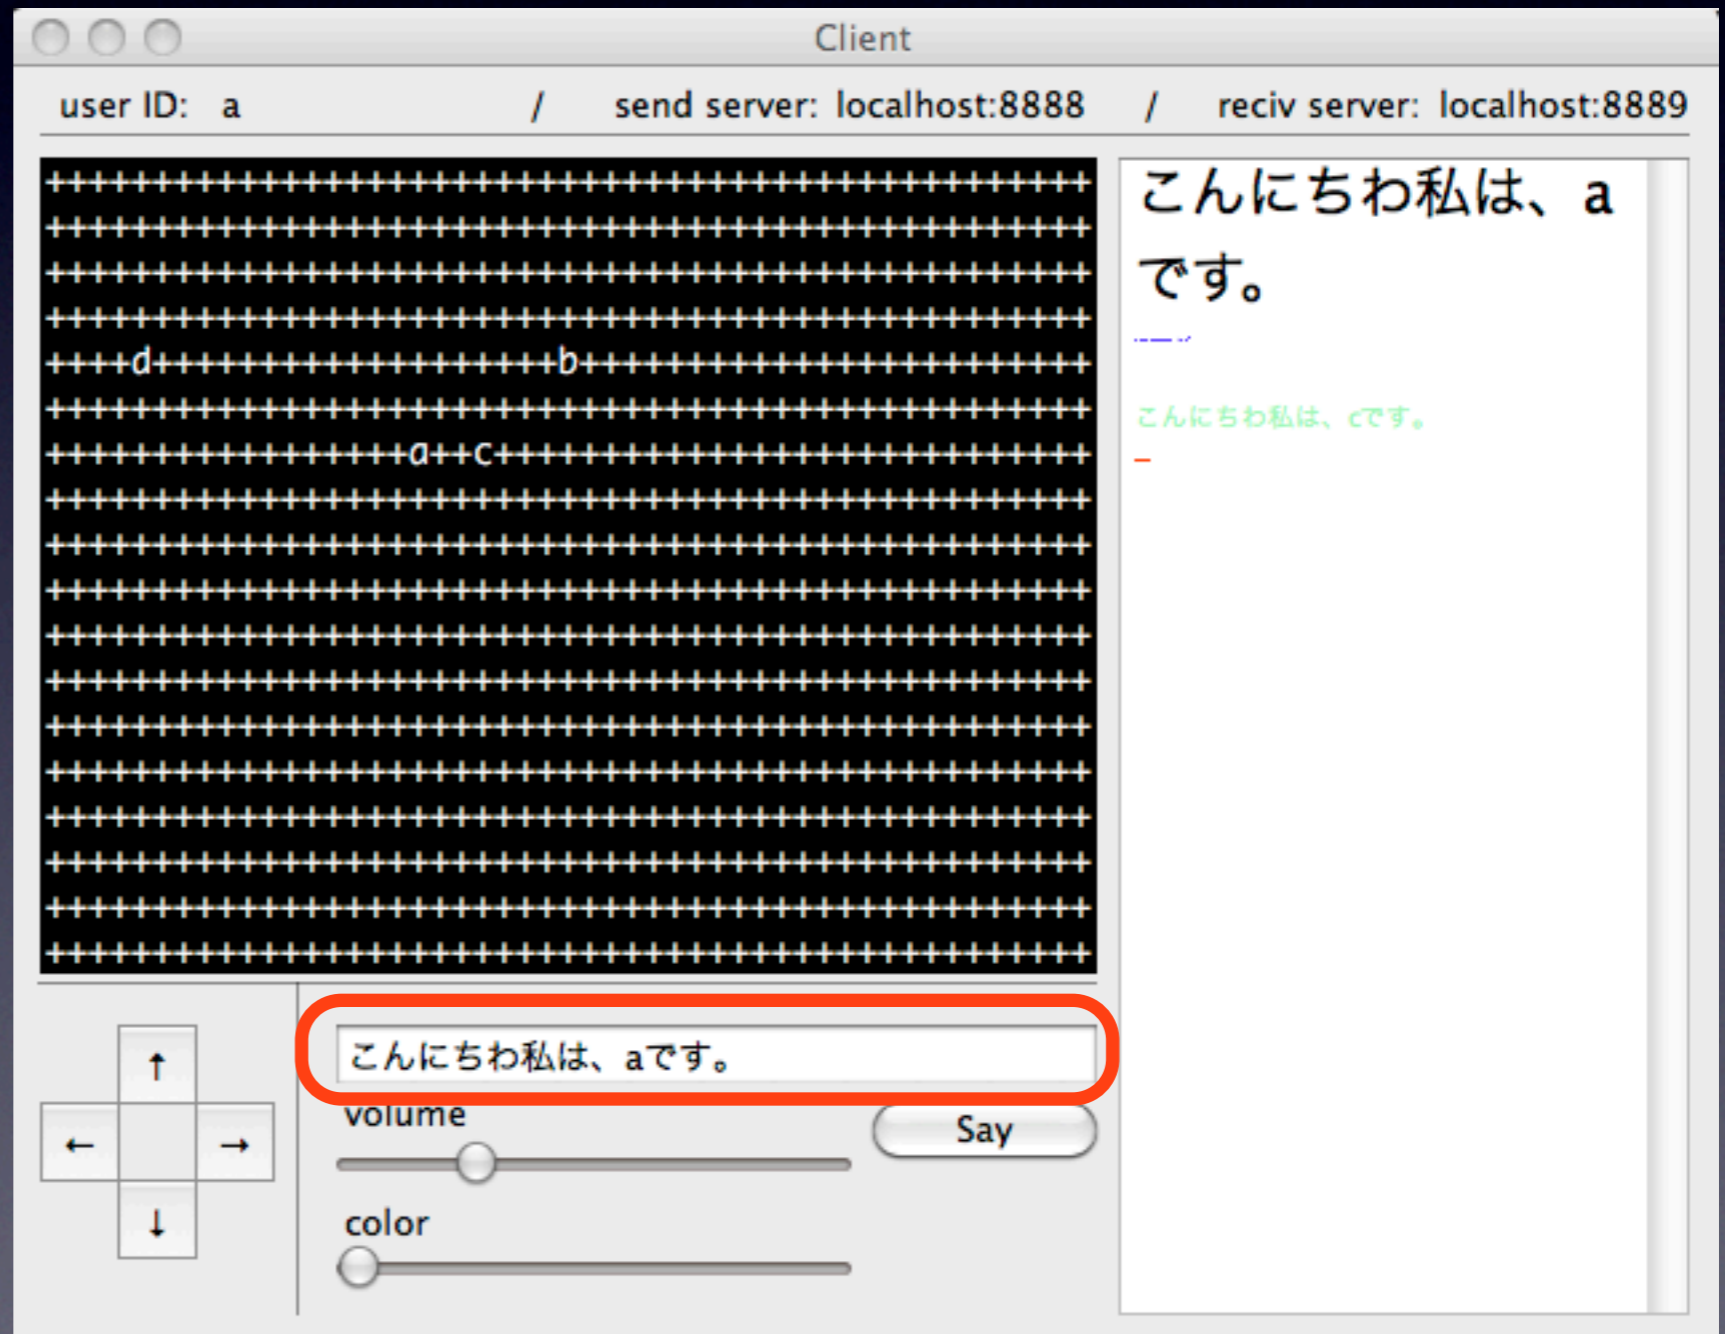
Client

user ID: a / send server: localhost:8888 / reciv server: localhost:8889

++++++++++++++++++++++++++++++++++++++++++++++++++++++++++++++
++++++++++++++++++++++++++++++++++++++++++++++++++++++++++++++
++++++++++++++++++++++++++++++++++++++++++++++++++++++++++++++
++++++++++++++++++++++++++++++++++++++++++++++++++++++++++++++
++++d++++++++++++++++++++b++++++++++++++++++++++++++++++++++++
++++++++++++++++++++++++++++++++++++++++++++++++++++++++++++++
++++++++++++++++++++a++c++++++++++++++++++++++++++++++++++++++
++++++++++++++++++++++++++++++++++++++++++++++++++++++++++++++
++++++++++++++++++++++++++++++++++++++++++++++++++++++++++++++
++++++++++++++++++++++++++++++++++++++++++++++++++++++++++++++
++++++++++++++++++++++++++++++++++++++++++++++++++++++++++++++
++++++++++++++++++++++++++++++++++++++++++++++++++++++++++++++
++++++++++++++++++++++++++++++++++++++++++++++++++++++++++++++
++++++++++++++++++++++++++++++++++++++++++++++++++++++++++++++
++++++++++++++++++++++++++++++++++++++++++++++++++++++++++++++
++++++++++++++++++++++++++++++++++++++++++++++++++++++++++++++
++++++++++++++++++++++++++++++++++++++++++++++++++++++++++++++
++++++++++++++++++++++++++++++++++++++++++++++++++++++++++++++

こんにちわ私は、aです。

こんにちわ私は、cです。

↑
← →
↓

こんにちわ私は、aです。

volume

Say

color